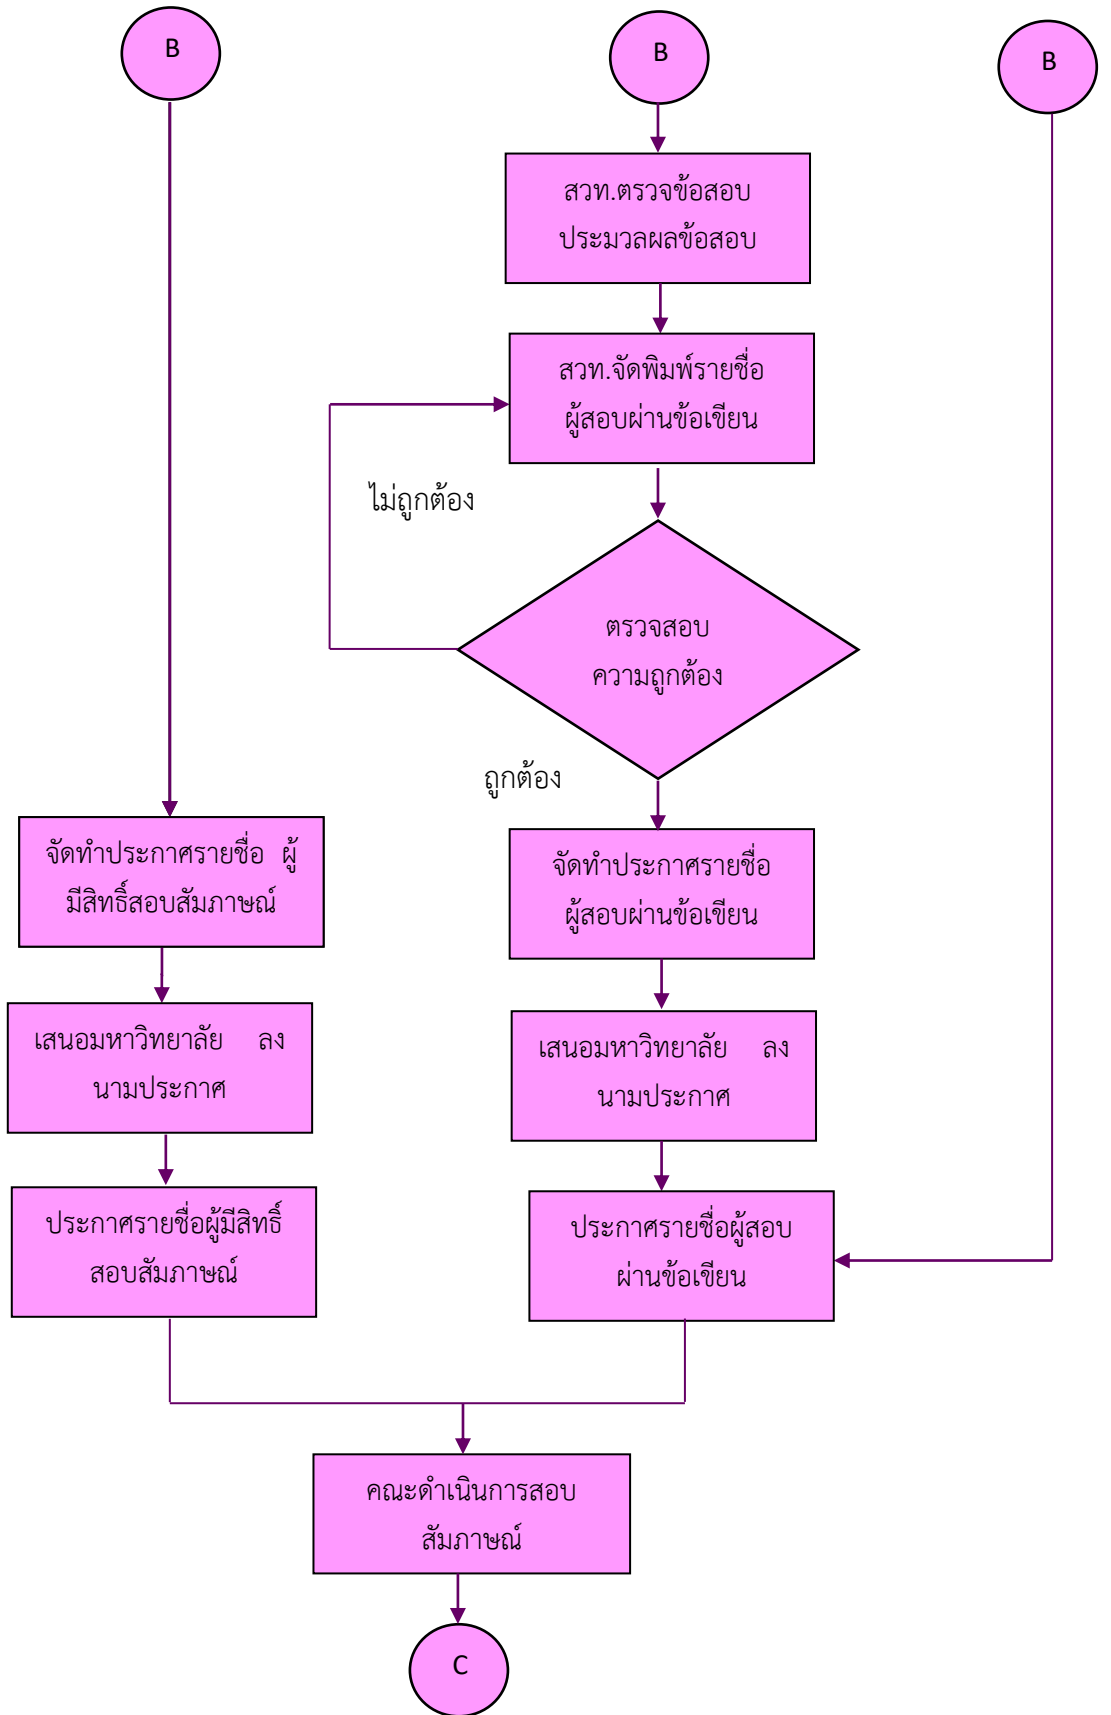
B

B

B

สวท.ตรวจข้อสอบ ประมวลผลข้อสอบ

สวท.จัดพิมพ์รายชื่อ ผู้สอบผ่านข้อเขียน

ไม่ถูกต้อง

ตรวจสอบ ความถูกต้อง

ถูกต้อง

จัดทำประกาศรายชื่อ ผู้มีสิทธิ์สอบสัมภาษณ์

จัดทำประกาศรายชื่อ ผู้สอบผ่านข้อเขียน

เสนอมหาวิทยาลัย ลงนามประกาศ

เสนอมหาวิทยาลัย ลงนามประกาศ

ประกาศรายชื่อผู้มีสิทธิ์สอบสัมภาษณ์

ประกาศรายชื่อผู้สอบผ่านข้อเขียน

คณะดำเนินการสอบสัมภาษณ์

C